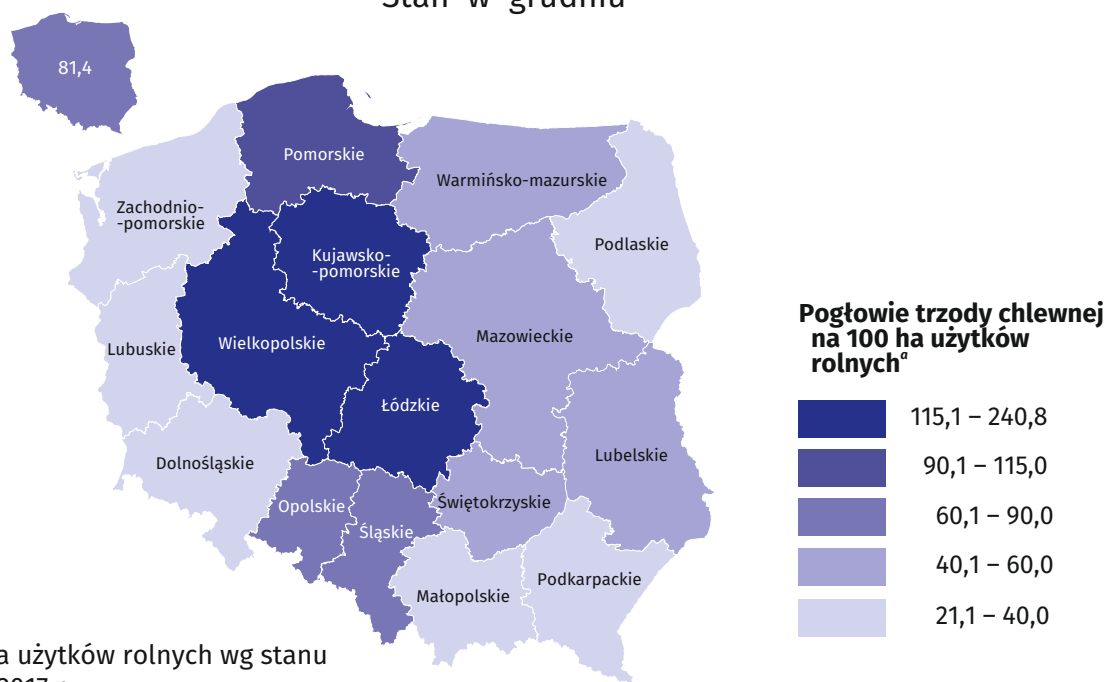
Stan w grudniu

81,4

Pomorskie

Warmińsko-mazurskie

Zachodnio--pomorskie

Kujawsko--pomorskie

Podlaskie

Lubuskie

Wielkopolskie

Mazowieckie

Łódzkie

Dolnośląskie

Lubelskie

Opolskie

Śląskie

Świętokrzyskie

Małopolskie

Podkarpackie

Pogłowie trzody chlewnej na 100 ha użytków rolnych$^a$

115,1 – 240,8

90,1 – 115,0

60,1 – 90,0

40,1 – 60,0

21,1 – 40,0

a użytków rolnych wg stanu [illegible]